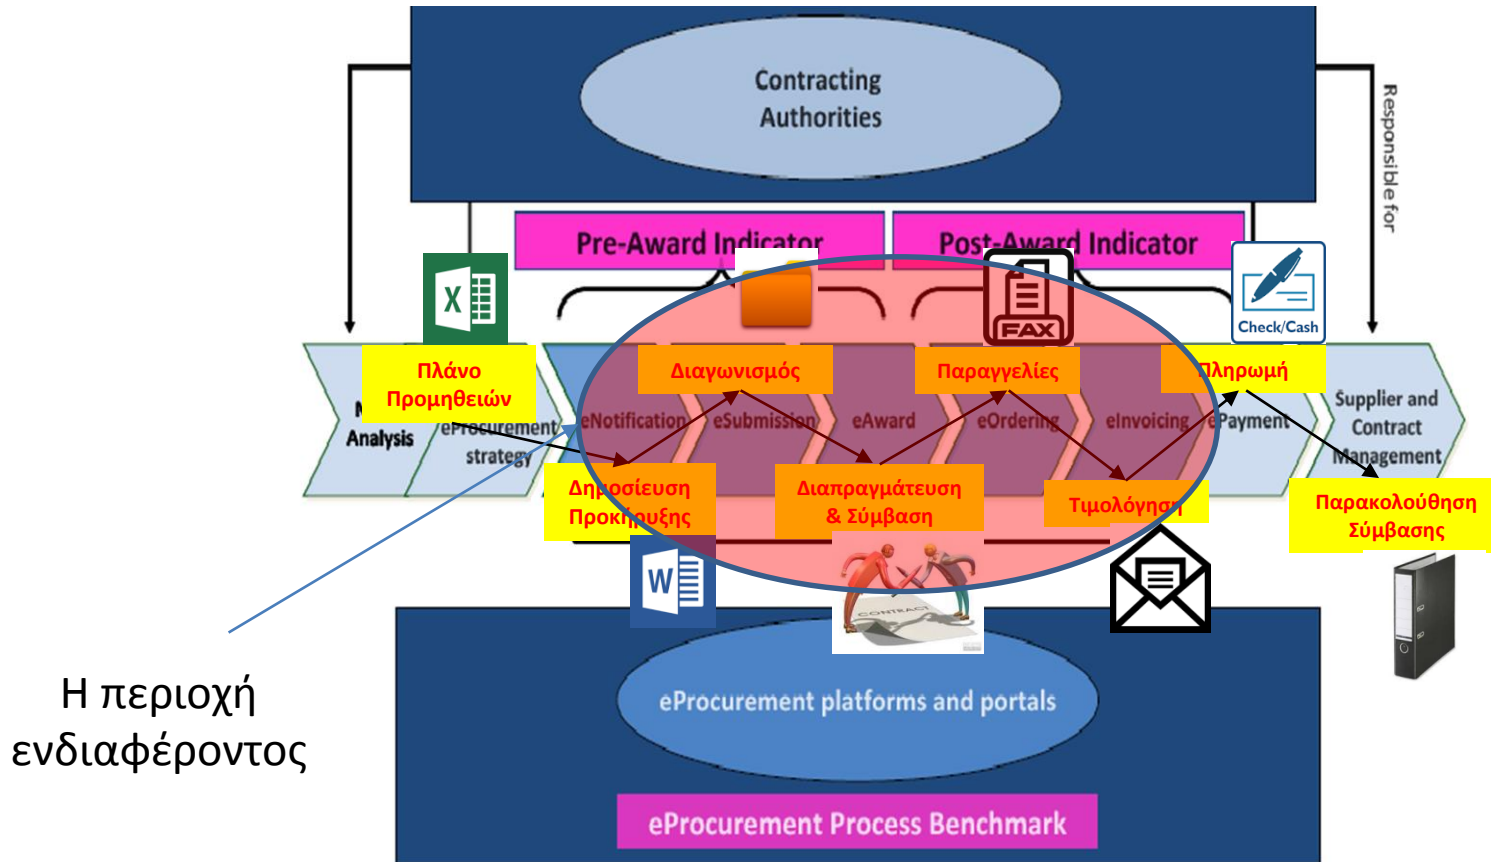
Contracting Authorities

Responsible for

Pre-Award Indicator

Post-Award Indicator

Πλάνο Προμηθειών

Διαγωνισμός

Παραγγελίες

Πληρωμή

Check/Cash

FAX

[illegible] Analysis

eProcurement strategy

eNotification

eSubmission

eAward

eOrdering

eInvoicing

ePayment

Supplier and Contract Management

Δημοσίευση Προκήρυξης

Διαπραγμάτευση & Σύμβαση

Τιμολόγηση

Παρακολούθηση Σύμβασης

CONTRACT

Η περιοχή ενδιαφέροντος

eProcurement platforms and portals

eProcurement Process Benchmark